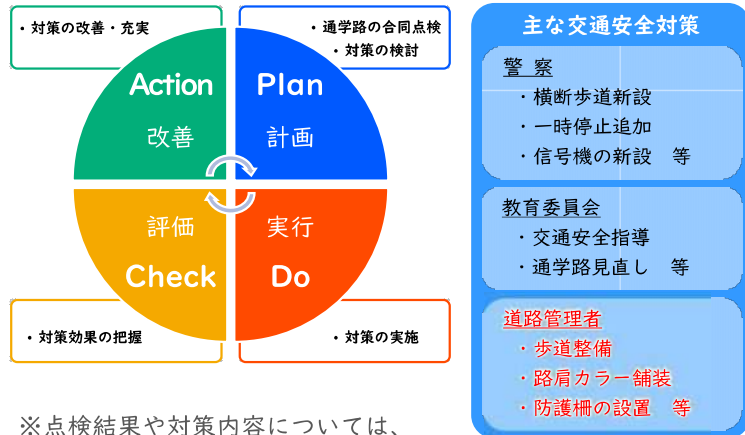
・対策の改善・充実

・通学路の合同点検
・対策の検討

Action
改善

Plan
計画

評価
Check

実行
Do

・対策効果の把握

・対策の実施

※点検結果や対策内容については、

主な交通安全対策

警　察
・横断歩道新設
・一時停止追加
・信号機の新設　等

教育委員会
・交通安全指導
・通学路見直し　等

道路管理者
・歩道整備
・路肩カラー舗装
・防護柵の設置　等